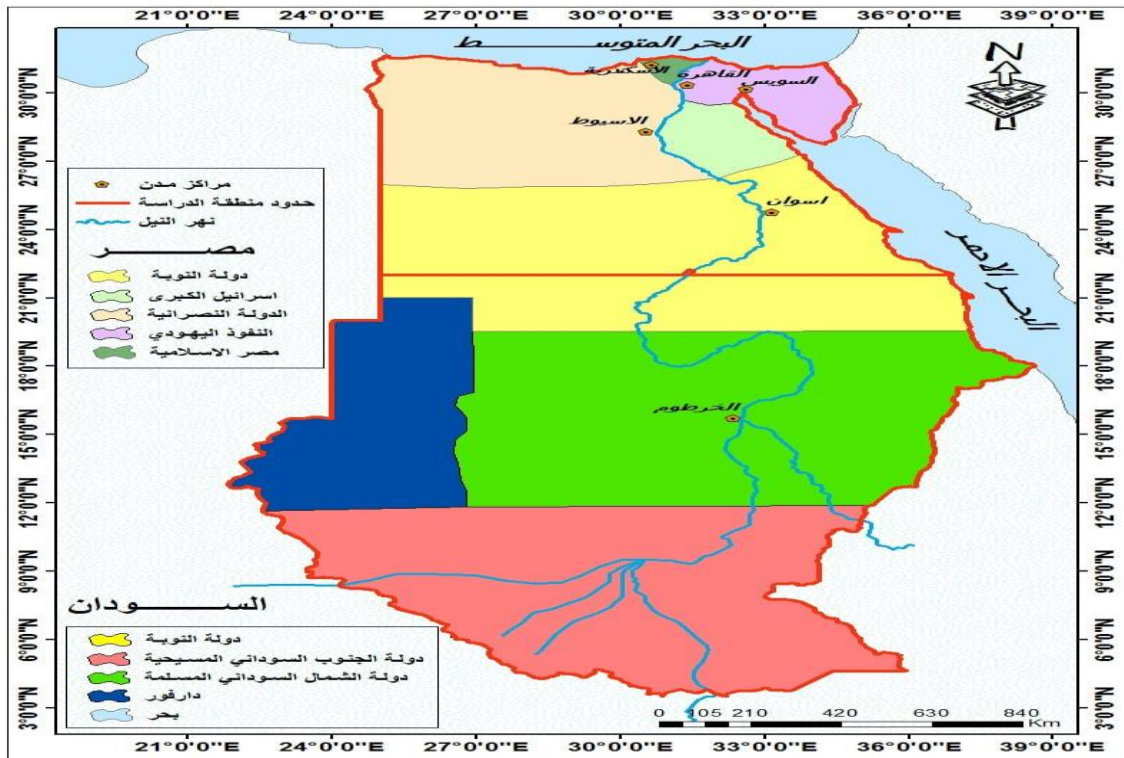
21°0'0"E 24°0'0"E 27°0'0"E 30°0'0"E 33°0'0"E 36°0'0"E 39°0'0"E

البحر المتوسـط

الاسكندرية
القاهرة
السويس
الاسيوط
اسوان
الخرطوم
البحر الاحمر

N

مراكز مدن
حدود منطقة الدراسة
نهر النيل

مصـر
دولة النوبة
اسرائيل الكبرى
الدولة النصرانية
النفوذ اليهودي
مصر الاسلامية

السـودان
دولة النوبة
دولة الجنوب السوداني المسيحية
دولة الشمال السوداني المسلمة
دارفور
بحر

0 105 210 420 630 840 Km

30°0'0"N 27°0'0"N 24°0'0"N 21°0'0"N 18°0'0"N 15°0'0"N 12°0'0"N 9°0'0"N 6°0'0"N 3°0'0"N

30°0'0"N 27°0'0"N 24°0'0"N 21°0'0"N 18°0'0"N 15°0'0"N 12°0'0"N 9°0'0"N 6°0'0"N 3°0'0"N

21°0'0"E 24°0'0"E 27°0'0"E 30°0'0"E 33°0'0"E 36°0'0"E 39°0'0"E